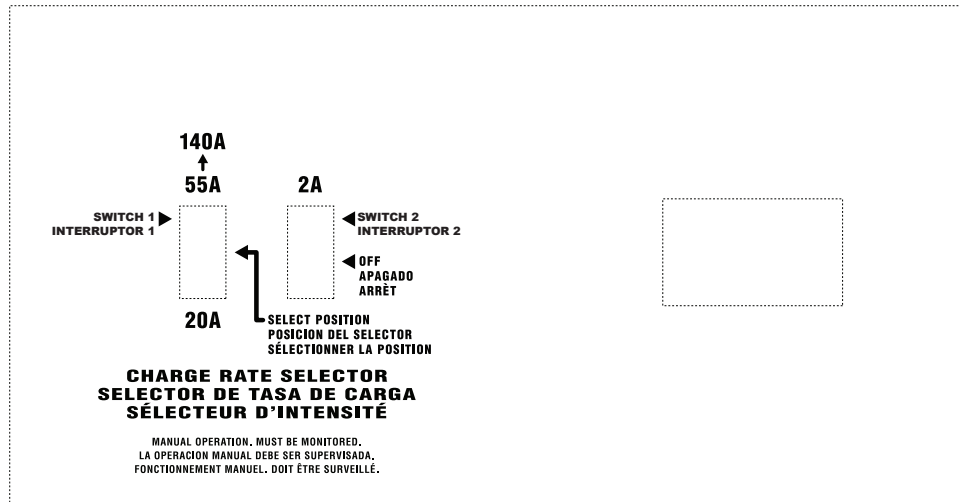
140A

55A

2A

SWITCH 1
INTERRUPTOR 1

SWITCH 2
INTERRUPTOR 2

OFF
APAGADO
ARRÈT

20A

SELECT POSITION
POSICION DEL SELECTOR
SÉLECTIONNER LA POSITION

CHARGE RATE SELECTOR
SELECTOR DE TASA DE CARGA
SÉLECTEUR D'INTENSITÉ

MANUAL OPERATION. MUST BE MONITORED.
LA OPERACION MANUAL DEBE SER SUPERVISADA.
FONCTIONNEMENT MANUEL. DOIT ÊTRE SURVEILLÉ.